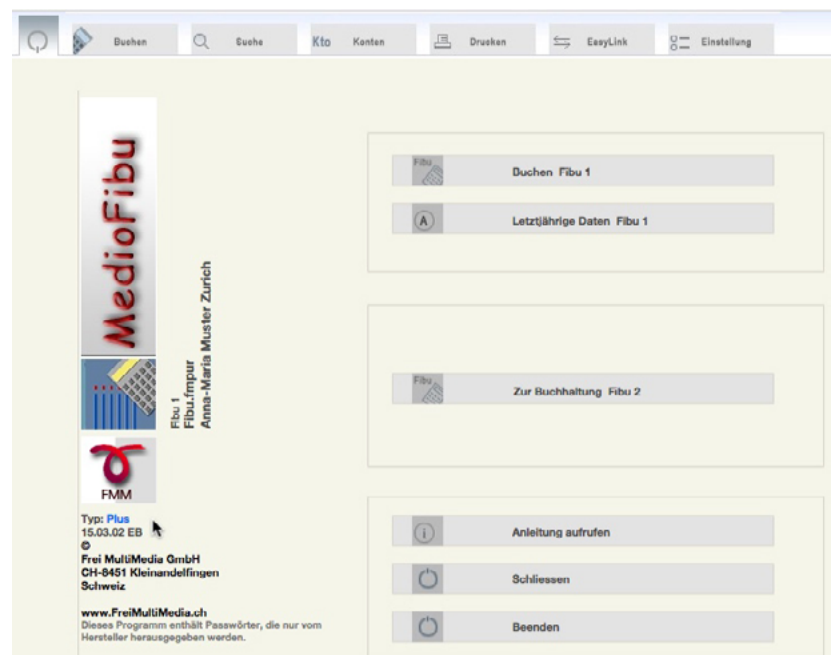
Buchen | Suche | Kto Konten | Drucken | EasyLink | Einstellung

MedioFibu

Fibu 1
Fibu.fmpur
Anna-Maria Muster Zurich

FMM

Typ: Plus
15.03.02 EB
©
Frei MultiMedia GmbH
CH-8451 Kleinandelfingen
Schweiz

www.FreiMultiMedia.ch
Dieses Programm enthält Passwörter, die nur vom Hersteller herausgegeben werden.

Fibu Buchen Fibu 1

A Letztjährige Daten Fibu 1

Fibu Zur Buchhaltung Fibu 2

Anleitung aufrufen

Schliessen

Beenden